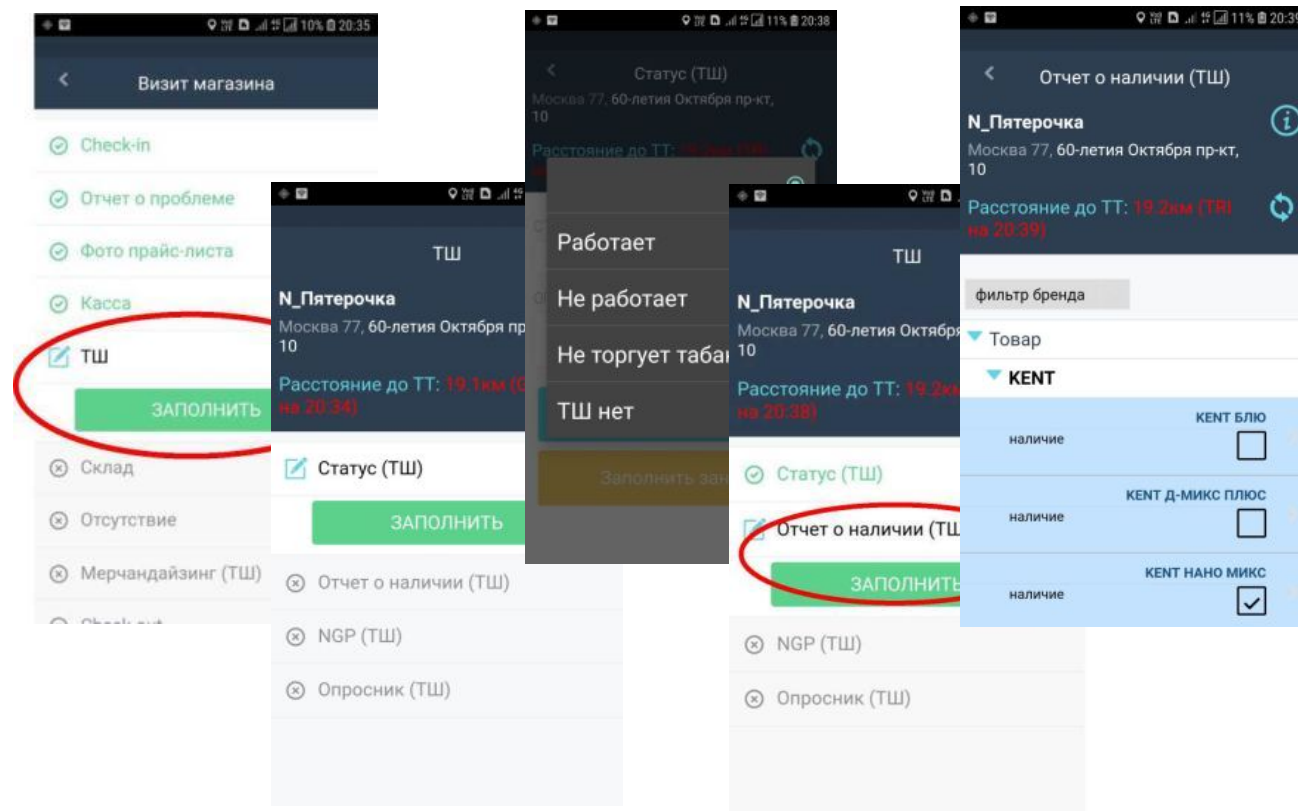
10% 20:35

Визит магазина

Check-in

Отчет о проблеме

Фото прайс-листа

Касса

ТШ

ЗАПОЛНИТЬ

Склад

Отсутствие

Мерчандайзинг (ТШ)

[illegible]

ТШ

N_Пятерочка

Москва 77, 60-летия Октября пр

10

Расстояние до ТТ: 19.1км (0

на 20:34)

Статус (ТШ)

ЗАПОЛНИТЬ

Отчет о наличии (ТШ)

NGP (ТШ)

Опросник (ТШ)

11% 20:38

Статус (ТШ)

Москва 77, 60-летия Октября пр-кт, 10

Расстояние до ТТ: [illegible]

Работает

Не работает

Не торгует таба

ТШ нет

Заполнить зан

ТШ

N_Пятерочка

Москва 77, 60-летия Октября

10

Расстояние до ТТ: 19.2км

на 20:38)

Статус (ТШ)

Отчет о наличии (ТШ

ЗАПОЛНИТЬ

NGP (ТШ)

Опросник (ТШ)

11% 20:39

Отчет о наличии (ТШ)

N_Пятерочка

Москва 77, 60-летия Октября пр-кт, 10

Расстояние до ТТ: 19.2км (TRI на 20:39)

фильтр бренда

Товар

KENT

KENT БЛЮ

наличие

KENT Д-МИКС ПЛЮС

наличие

KENT НАНО МИКС

наличие